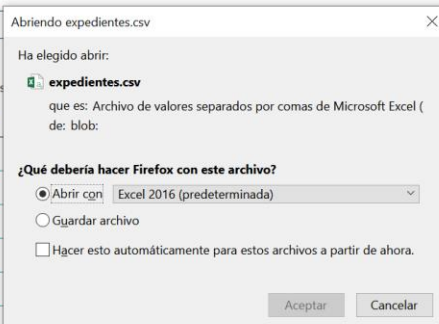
Abriendo expedientes.csv

×

Ha elegido abrir:

expedientes.csv

que es: Archivo de valores separados por comas de Microsoft Excel (

de: blob:

¿Qué debería hacer Firefox con este archivo?

Abrir con Excel 2016 (predeterminada)

Guardar archivo

Hacer esto automáticamente para estos archivos a partir de ahora.

Aceptar Cancelar